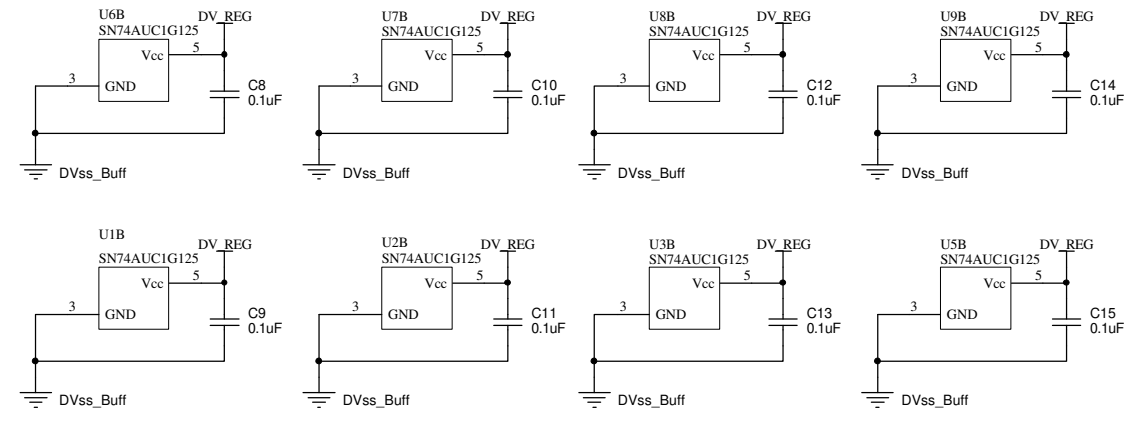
U6B
SN74AUC1G125
DV_REG
Vcc
5
3
GND
C8
0.1uF
DVss_Buff

U7B
SN74AUC1G125
DV_REG
Vcc
5
3
GND
C10
0.1uF
DVss_Buff

U8B
SN74AUC1G125
DV_REG
Vcc
5
3
GND
C12
0.1uF
DVss_Buff

U9B
SN74AUC1G125
DV_REG
Vcc
5
3
GND
C14
0.1uF
DVss_Buff

U1B
SN74AUC1G125
DV_REG
Vcc
5
3
GND
C9
0.1uF
DVss_Buff

U2B
SN74AUC1G125
DV_REG
Vcc
5
3
GND
C11
0.1uF
DVss_Buff

U3B
SN74AUC1G125
DV_REG
Vcc
5
3
GND
C13
0.1uF
DVss_Buff

U5B
SN74AUC1G125
DV_REG
Vcc
5
3
GND
C15
0.1uF
DVss_Buff